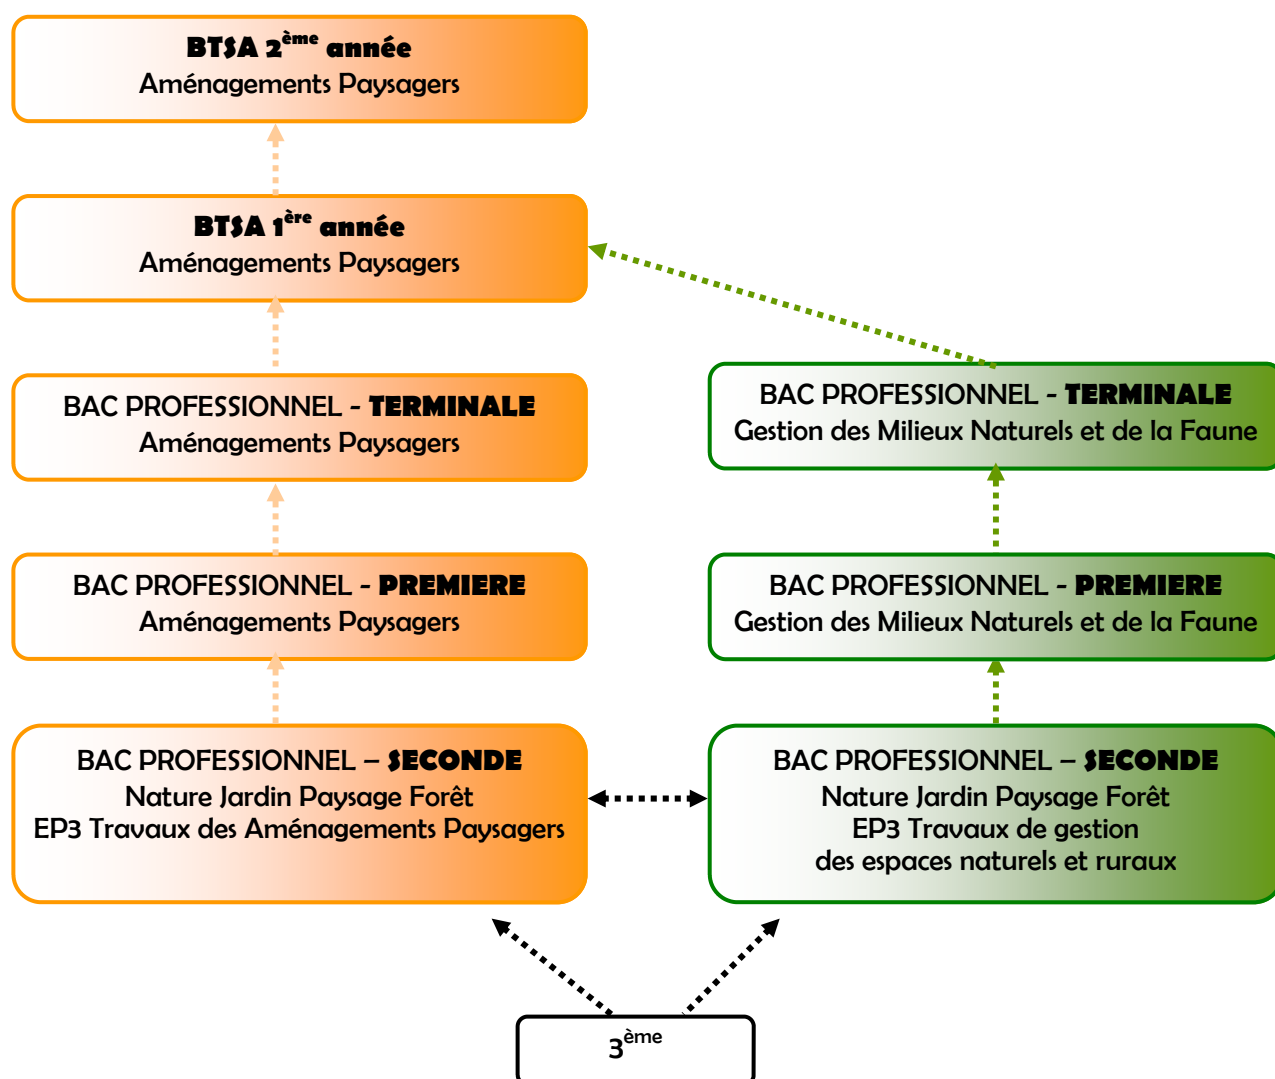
BTSA 2$^{ème}$ année
Aménagements Paysagers

BTSA 1$^{ère}$ année
Aménagements Paysagers

BAC PROFESSIONNEL - TERMINALE
Aménagements Paysagers

BAC PROFESSIONNEL - TERMINALE
Gestion des Milieux Naturels et de la Faune

BAC PROFESSIONNEL - PREMIERE
Aménagements Paysagers

BAC PROFESSIONNEL - PREMIERE
Gestion des Milieux Naturels et de la Faune

BAC PROFESSIONNEL – SECONDE
Nature Jardin Paysage Forêt
EP3 Travaux des Aménagements Paysagers

BAC PROFESSIONNEL – SECONDE
Nature Jardin Paysage Forêt
EP3 Travaux de gestion
des espaces naturels et ruraux

3$^{ème}$